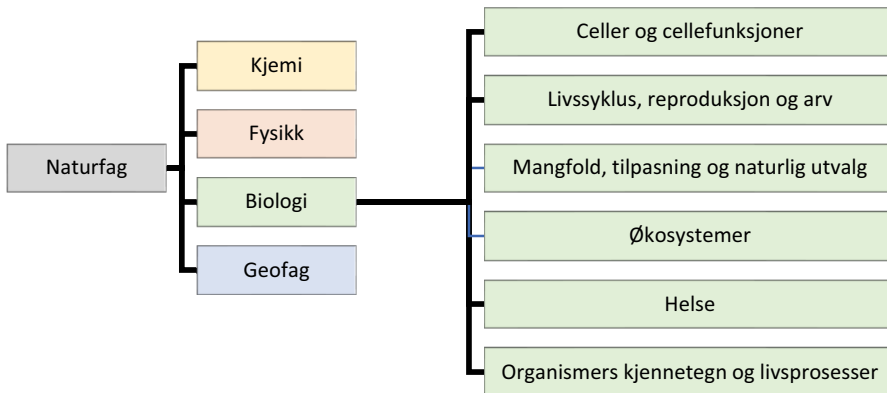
Naturfag

Kjemi

Fysikk

Biologi

Geofag

Celler og cellefunksjoner

Livssyklus, reproduksjon og arv

Mangfold, tilpasning og naturlig utvalg

Økosystemer

Helse

Organismers kjennetegn og livsprosesser